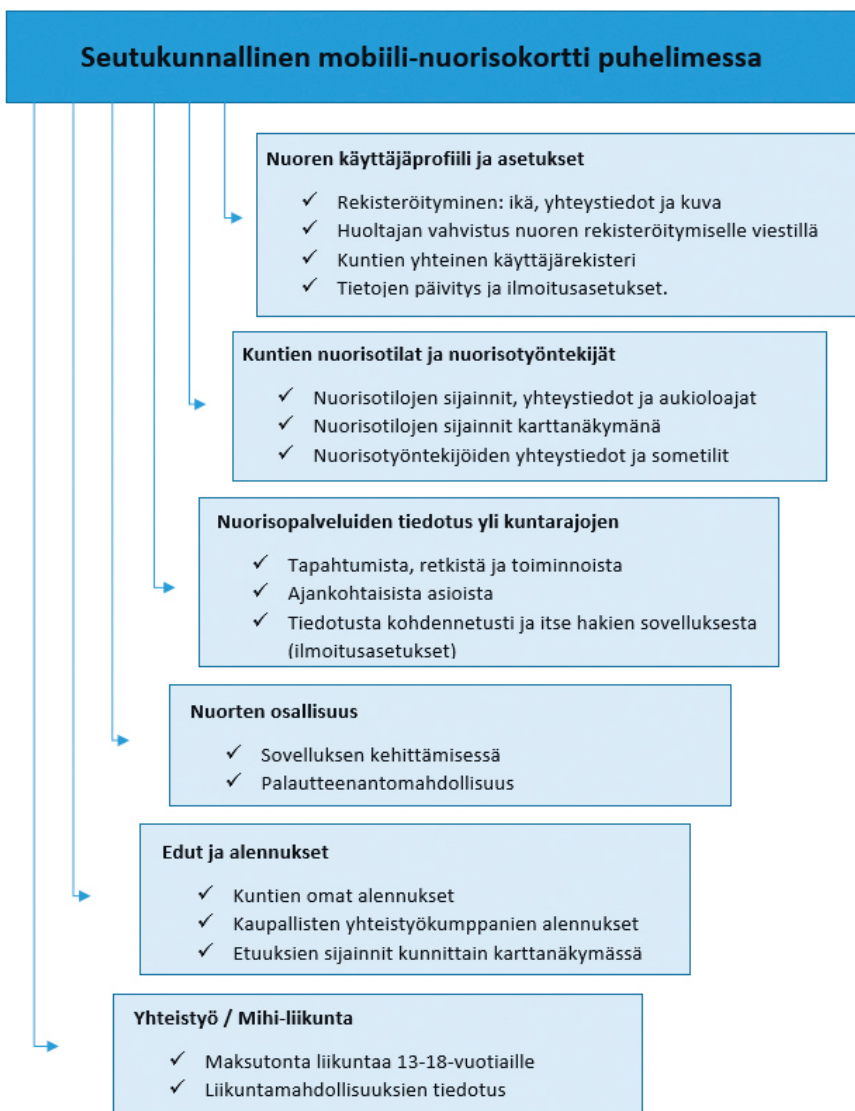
Seutukunnallinen mobiili-nuorisokortti puhelimessa

Nuoren käyttäjäprofiili ja asetukset

✓ Rekisteröityminen: ikä, yhteystiedot ja kuva
✓ Huoltajan vahvistus nuoren rekisteröitymiselle viestillä
✓ Kuntien yhteinen käyttäjärekisteri
✓ Tietojen päivitys ja ilmoitusasetukset.

Kuntien nuorisotilat ja nuorisotyöntekijät

✓ Nuorisotilojen sijainnit, yhteystiedot ja aukioloajat
✓ Nuorisotilojen sijainnit karttanäkymänä
✓ Nuorisotyöntekijöiden yhteystiedot ja sometilit

Nuorisopalveluiden tiedotus yli kuntarajojen

✓ Tapahtumista, retkistä ja toiminnoista
✓ Ajankohtaisista asioista
✓ Tiedotusta kohdennetusti ja itse hakien sovelluksesta (ilmoitusasetukset)

Nuorten osallisuus

✓ Sovelluksen kehittämisessä
✓ Palautteenantomahdollisuus

Edut ja alennukset

✓ Kuntien omat alennukset
✓ Kaupallisten yhteistyökumppanien alennukset
✓ Etuuksien sijainnit kunnittain karttanäkymässä

Yhteistyö / Mihi-liikunta

✓ Maksutonta liikuntaa 13-18-vuotiaille
✓ Liikuntamahdollisuuksien tiedotus